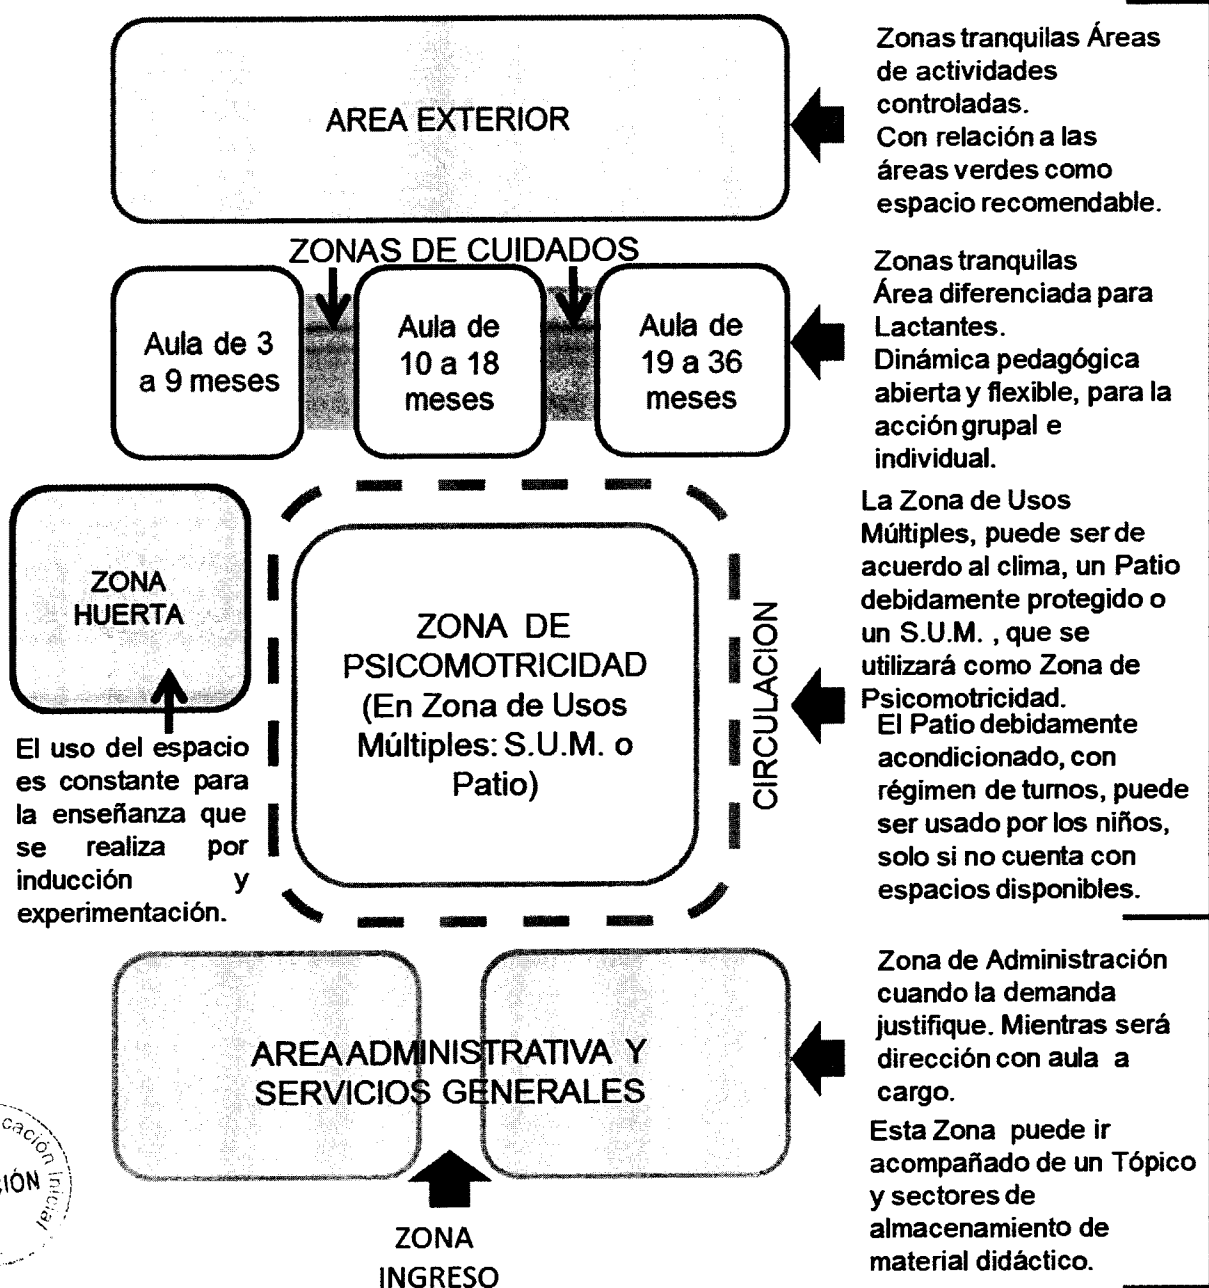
AREA EXTERIOR

Zonas tranquilas Áreas de actividades controladas.
Con relación a las áreas verdes como espacio recomendable.

ZONAS DE CUIDADOS

Aula de 3 a 9 meses

Aula de 10 a 18 meses

Aula de 19 a 36 meses

Zonas tranquilas
Área diferenciada para Lactantes.
Dinámica pedagógica abierta y flexible, para la acción grupal e individual.

ZONA HUERTA

El uso del espacio es constante para la enseñanza que se realiza por inducción y experimentación.

ZONA DE PSICOMOTRICIDAD (En Zona de Usos Múltiples: S.U.M. o Patio)

CIRCULACION

La Zona de Usos Múltiples, puede ser de acuerdo al clima, un Patio debidamente protegido o un S.U.M. , que se utilizará como Zona de Psicomotricidad.
El Patio debidamente acondicionado, con régimen de turnos, puede ser usado por los niños, solo si no cuenta con espacios disponibles.

AREA ADMINISTRATIVA Y SERVICIOS GENERALES

ZONA INGRESO

Zona de Administración cuando la demanda justifique. Mientras será dirección con aula a cargo.
Esta Zona puede ir acompañado de un Tópico y sectores de almacenamiento de material didáctico.

cación
IÓN
Inicial